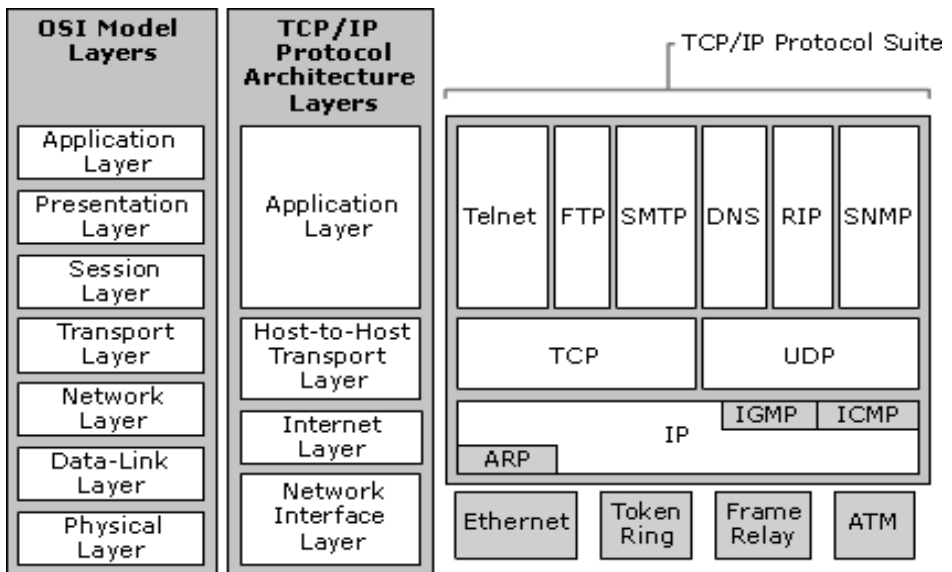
OSI Model Layers

Application Layer

Presentation Layer

Session Layer

Transport Layer

Network Layer

Data-Link Layer

Physical Layer

TCP/IP Protocol Architecture Layers

Application Layer

Host-to-Host Transport Layer

Internet Layer

Network Interface Layer

TCP/IP Protocol Suite

| Telnet | FTP | SMTP | DNS | RIP | SNMP |
|---|---|---|---|---|---|

| TCP | UDP |
|---|---|

IGMP ICMP

IP

ARP

Ethernet

Token Ring

Frame Relay

ATM